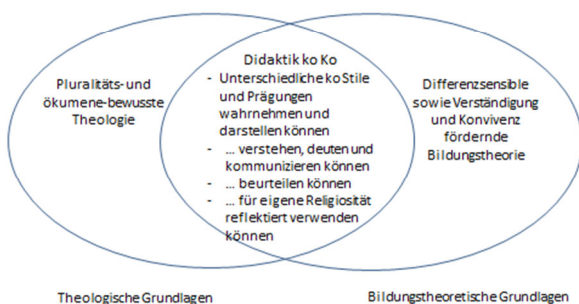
Pluralitäts-und ökumene-bewusste Theologie

Didaktik ko Ko
- Unterschiedliche ko Stile und Prägungen wahrnehmen und darstellen können
- … verstehen, deuten und kommunizieren können
- … beurteilen können
- … für eigene Religiosität reflektiert verwenden können

Differenzsensible sowie Verständigung und Konvivenz fördernde Bildungstheorie

Theologische Grundlagen

Bildungstheoretische Grundlagen